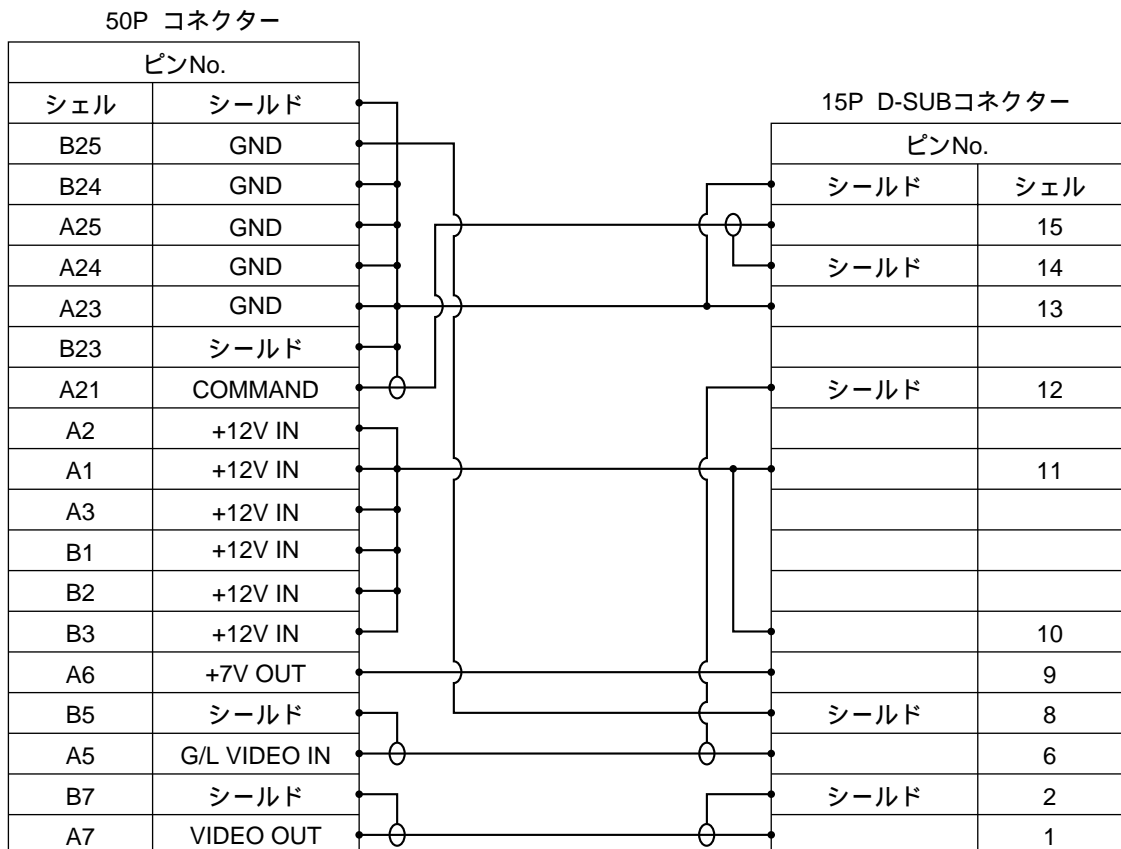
50P コネクター

| ピンNo. | |
|---|---|
| シェル | シールド |
| B25 | GND |
| B24 | GND |
| A25 | GND |
| A24 | GND |
| A23 | GND |
| B23 | シールド |
| A21 | COMMAND |
| A2 | +12V IN |
| A1 | +12V IN |
| A3 | +12V IN |
| B1 | +12V IN |
| B2 | +12V IN |
| B3 | +12V IN |
| A6 | +7V OUT |
| B5 | シールド |
| A5 | G/L VIDEO IN |
| B7 | シールド |
| A7 | VIDEO OUT |

15P D-SUBコネクター

| ピンNo. | |
|---|---|
| シールド | シェル |
| | 15 |
| シールド | 14 |
| | 13 |
| | |
| シールド | 12 |
| | |
| | 11 |
| | |
| | |
| | |
| | 10 |
| | 9 |
| シールド | 8 |
| | 6 |
| シールド | 2 |
| | 1 |